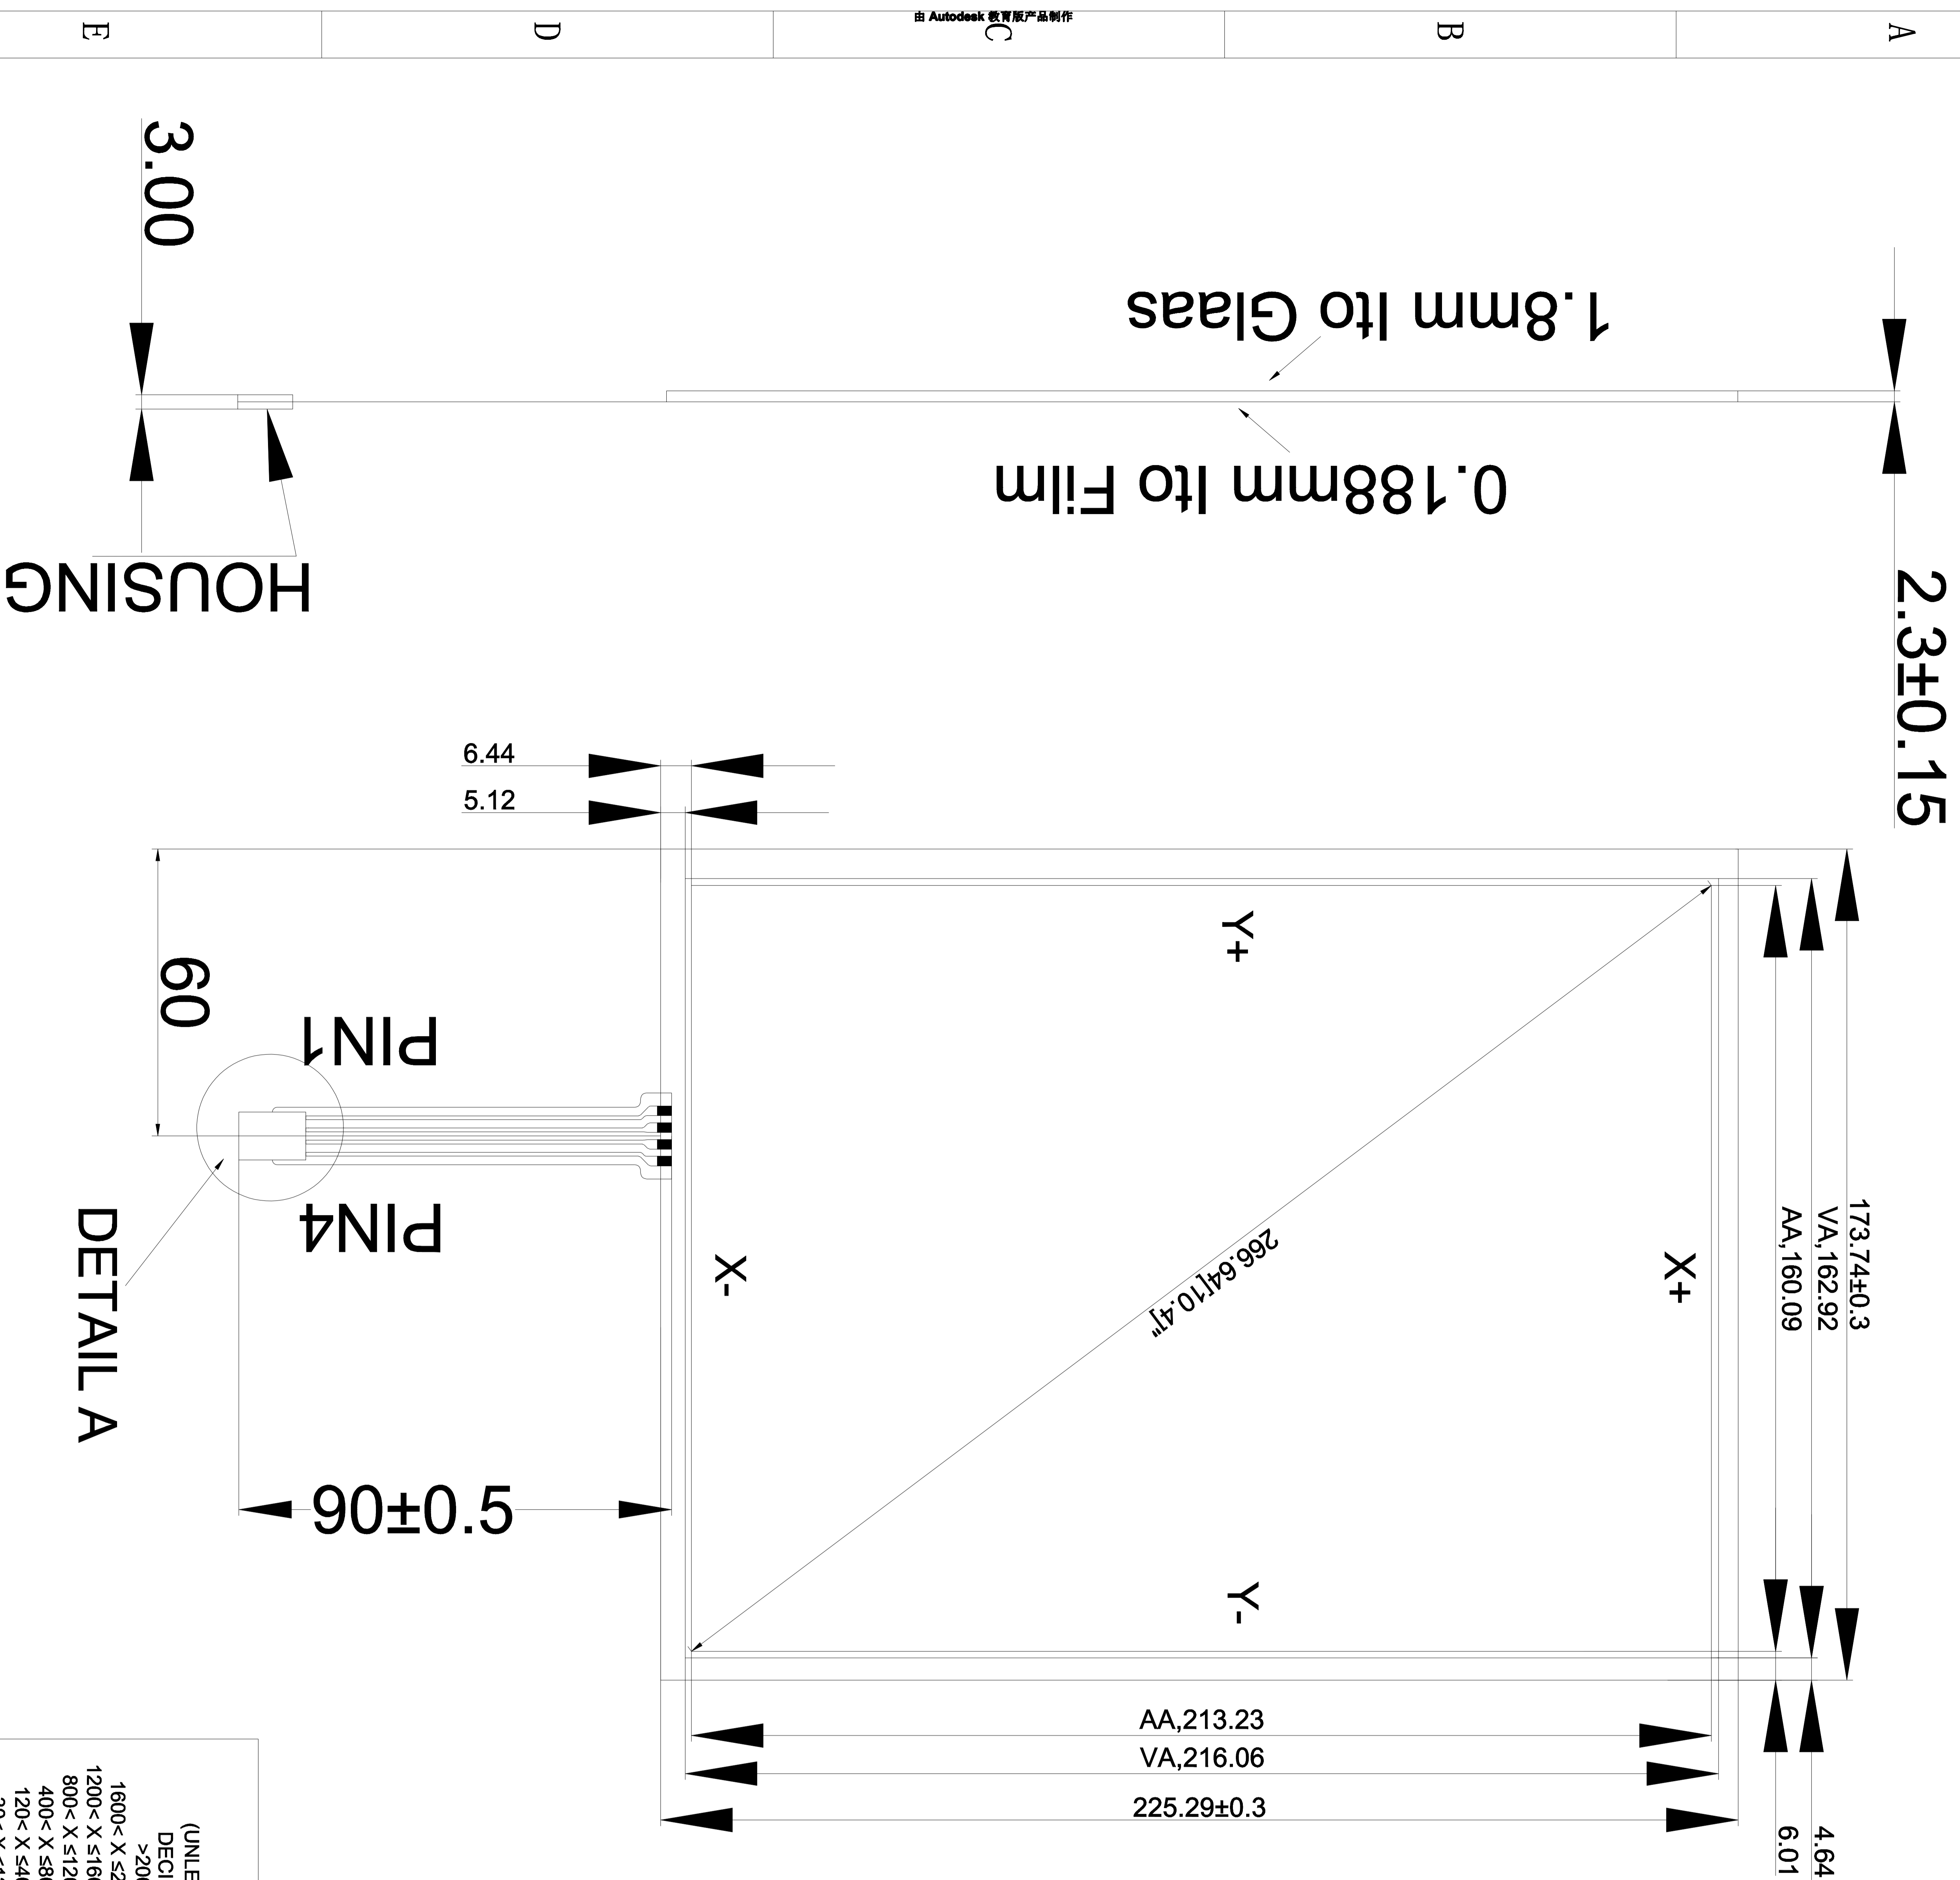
E
D
由 Autodesk 教育版产品制作
C
B
A

3.00

1.8mm Ito Glaas

0.188mm Ito Film

HOUSING

2.3±0.15

6.44
5.12

60

PIN1

PIN4

DETAIL A

90±0.5

Y+

X-

X+

Y-

266.64[10.4]"

173.74±0.3
VA,162.92
AA,160.09

AA,213.23
VA,216.06
225.29±0.3

6.01
4.64

(UNLE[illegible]
DECI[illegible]
>20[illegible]
1600< X ≤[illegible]
1200< X ≤16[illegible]
800< X ≤12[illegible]
400< X ≤8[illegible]
120< X ≤4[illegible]
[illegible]